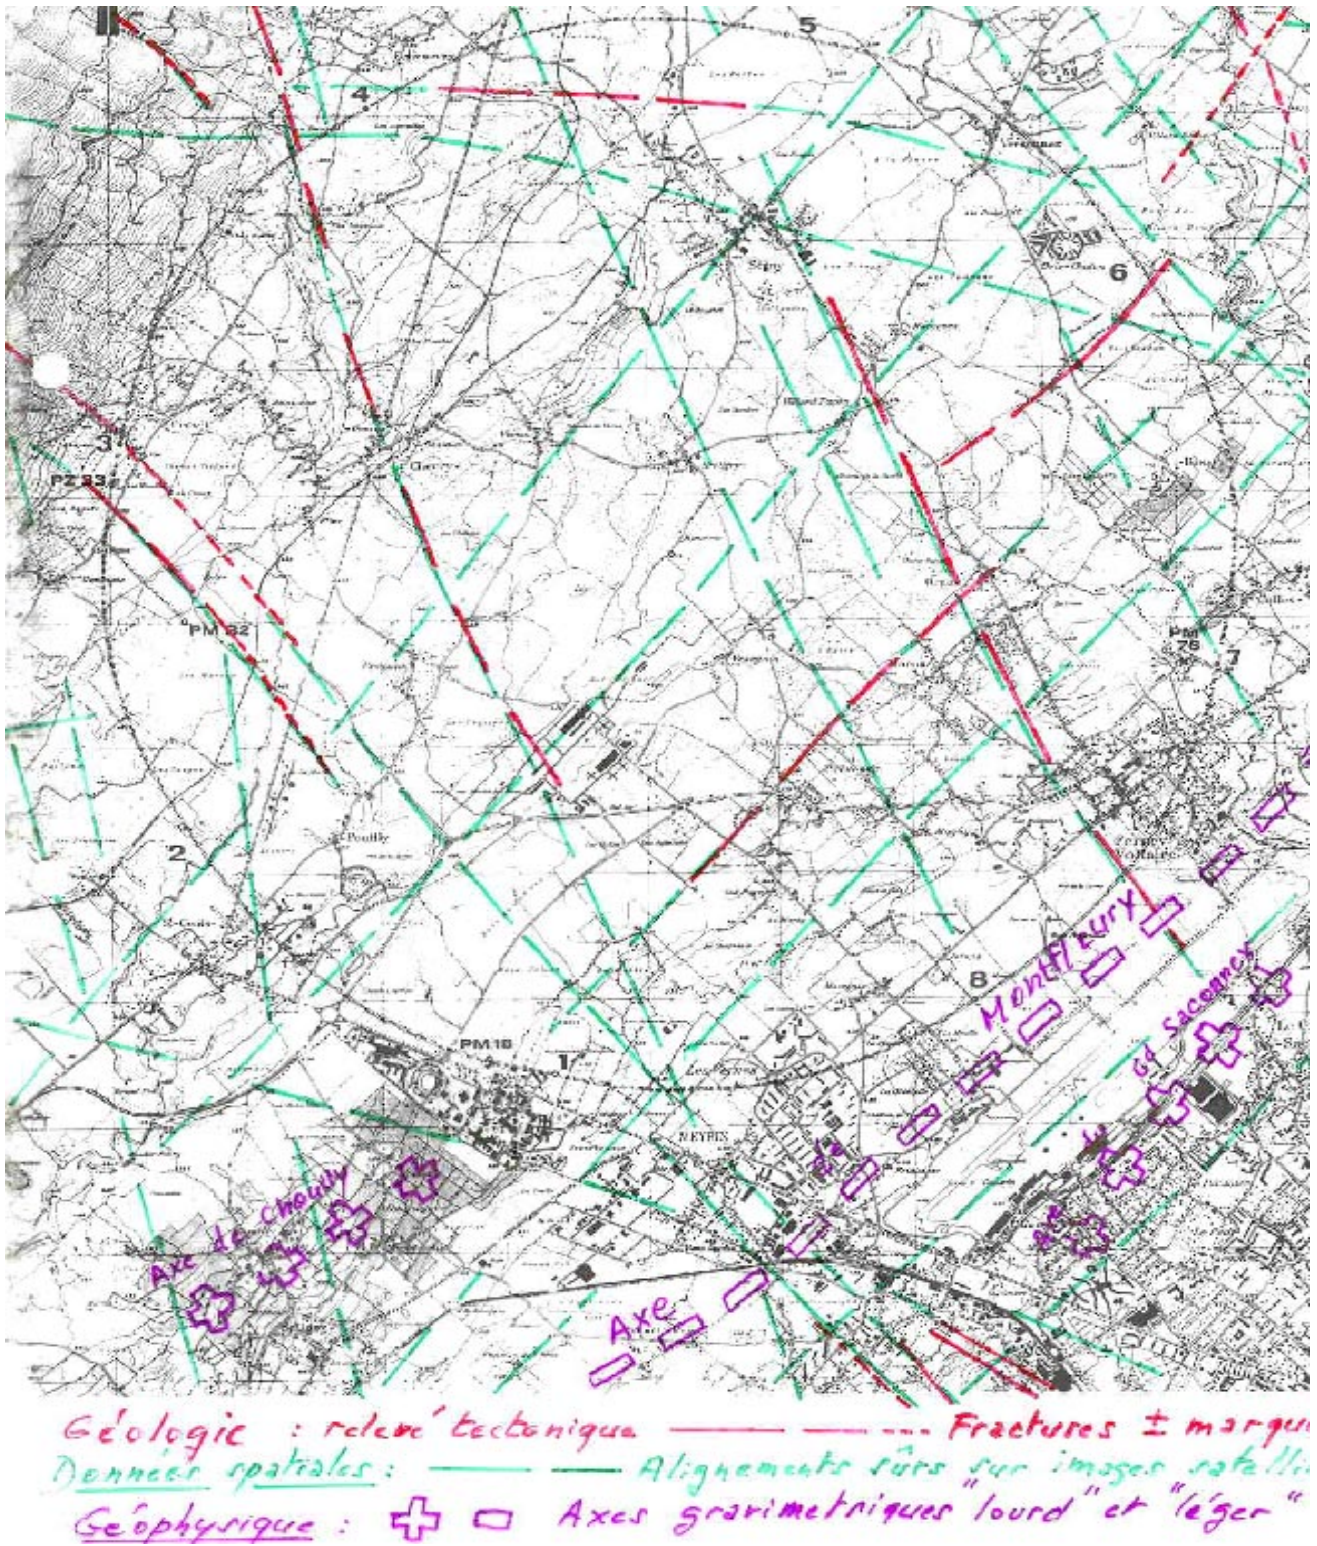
5
4
6
3
PZ 33
PM 32
PM 76
7
2
Poully
8
Montfleury
Gd Saconnex
PM 10
1
MEYRIN
Axe de Choully
Axe
Axe
Ax

Géologie : relevé tectonique ——— ——— --- Fractures ± marqu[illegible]
Données spatiales : ——— ——— Alignements sûrs sur images satelli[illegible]
Géophysique : ✚ ▭ Axes gravimetriques "lourd" et "léger"